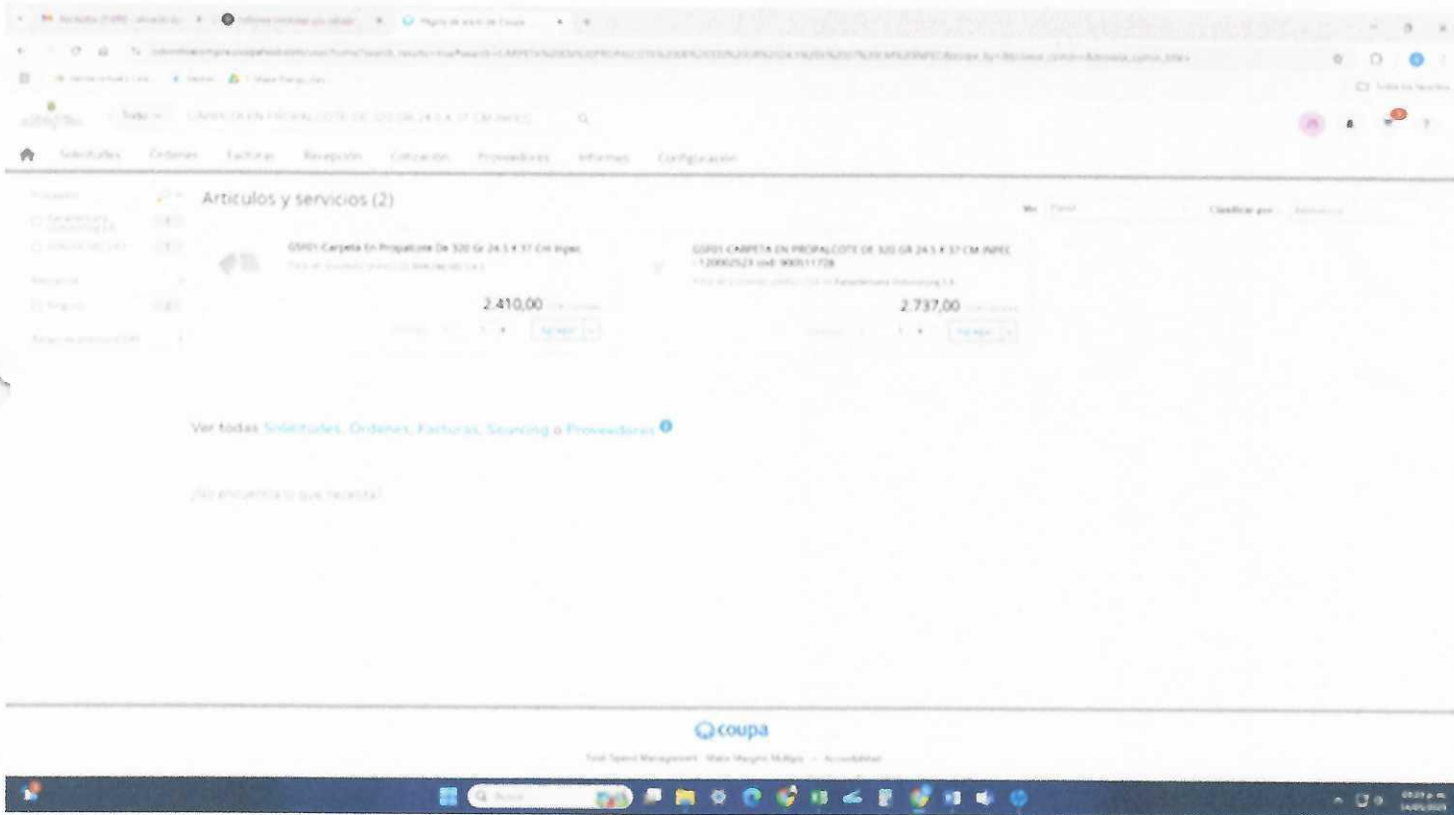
Todo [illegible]

Solicitudes Órdenes Facturas Recepción Cotización Proveedores Informes Configuración

Articulos y servicios (2)

G5P01 Carpeta En Propalcote De 320 Gr 24.5 X 37 Cm Inpec

2.410,00

Agregar

G5P01 CARPETA EN PROPALCOTE DE 320 GR 24.5 X 37 CM INPEC - 120002523 cod: 900511728

2.737,00

Agregar

Ver todas Solicitudes, Ordenes, Facturas, Sourcing o Proveedores

¿No encuentra lo que necesita?

coupa

Total Spend Management · Make Margins Multiply · Accesibilidad